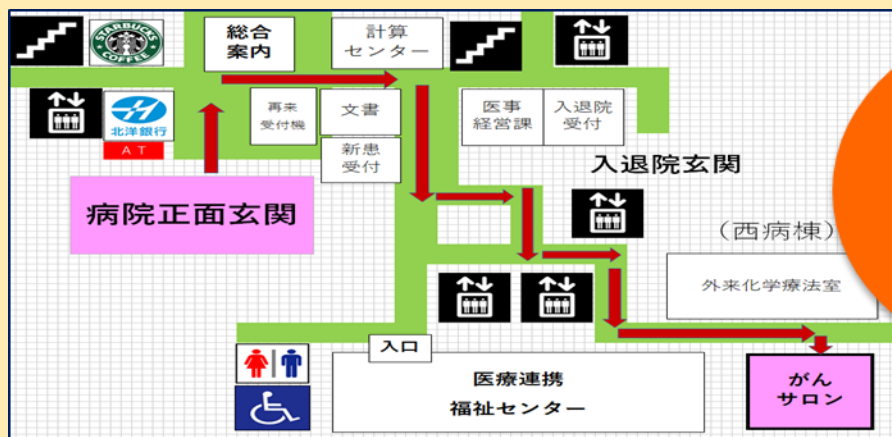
STARBUCKS COFFEE

総合案内

計算センター

北洋銀行

AT

再来受付機

文書

新患受付

医事経営課

入退院受付

入退院玄関

病院正面玄関

（西病棟）

外来化学療法室

入口

医療連携

福祉センター

がんサロン